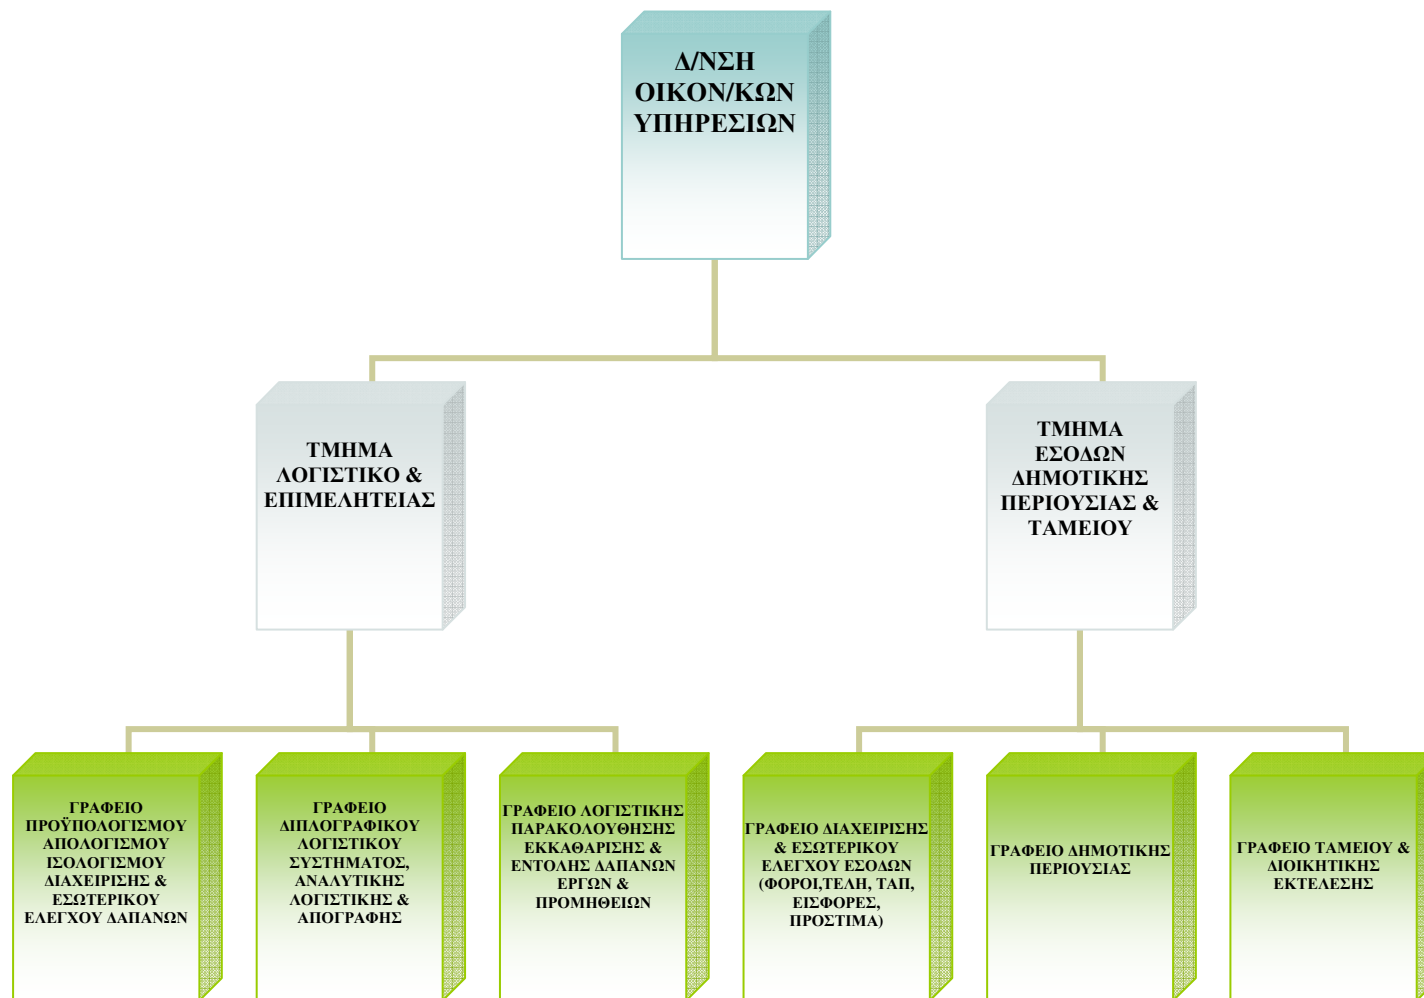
Δ/ΝΣΗ ΟΙΚΟΝ/ΚΩΝ ΥΠΗΡΕΣΙΩΝ

ΤΜΗΜΑ ΛΟΓΙΣΤΙΚΟ & ΕΠΙΜΕΛΗΤΕΙΑΣ

ΤΜΗΜΑ ΕΣΟΔΩΝ ΔΗΜΟΤΙΚΗΣ ΠΕΡΙΟΥΣΙΑΣ & ΤΑΜΕΙΟΥ

ΓΡΑΦΕΙΟ ΠΡΟΫΠΟΛΟΓΙΣΜΟΥ ΑΠΟΛΟΓΙΣΜΟΥ ΙΣΟΛΟΓΙΣΜΟΥ ΔΙΑΧΕΙΡΙΣΗΣ & ΕΣΩΤΕΡΙΚΟΥ ΕΛΕΓΧΟΥ ΔΑΠΑΝΩΝ

ΓΡΑΦΕΙΟ ΔΙΠΛΟΓΡΑΦΙΚΟΥ ΛΟΓΙΣΤΙΚΟΥ ΣΥΣΤΗΜΑΤΟΣ, ΑΝΑΛΥΤΙΚΗΣ ΛΟΓΙΣΤΙΚΗΣ & ΑΠΟΓΡΑΦΗΣ

ΓΡΑΦΕΙΟ ΛΟΓΙΣΤΙΚΗΣ ΠΑΡΑΚΟΛΟΥΘΗΣΗΣ ΕΚΚΑΘΑΡΙΣΗΣ & ΕΝΤΟΛΗΣ ΔΑΠΑΝΩΝ ΕΡΓΩΝ & ΠΡΟΜΗΘΕΙΩΝ

ΓΡΑΦΕΙΟ ΔΙΑΧΕΙΡΙΣΗΣ & ΕΣΩΤΕΡΙΚΟΥ ΕΛΕΓΧΟΥ ΕΣΟΔΩΝ (ΦΟΡΟΙ,ΤΕΛΗ, ΤΑΠ, ΕΙΣΦΟΡΕΣ, ΠΡΟΣΤΙΜΑ)

ΓΡΑΦΕΙΟ ΔΗΜΟΤΙΚΗΣ ΠΕΡΙΟΥΣΙΑΣ

ΓΡΑΦΕΙΟ ΤΑΜΕΙΟΥ & ΔΙΟΙΚΗΤΙΚΗΣ ΕΚΤΕΛΕΣΗΣ